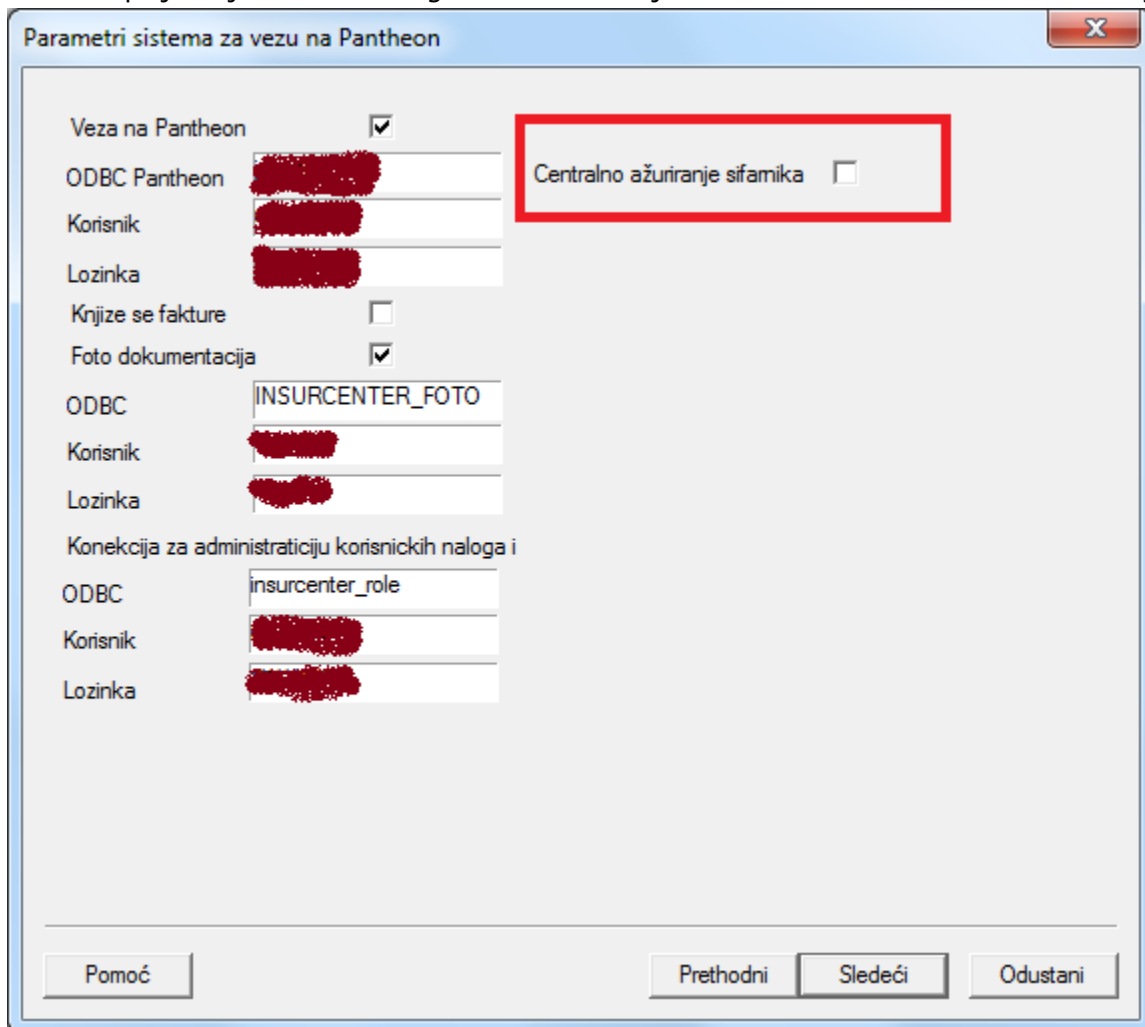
Parametri sistema za vezu na Pantheon

Veza na Pantheon
ODBC Pantheon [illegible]
Korisnik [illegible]
Lozinka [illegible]
Knjize se fakture
Foto dokumentacija
ODBC INSURCENTER_FOTO
Korisnik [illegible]
Lozinka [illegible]
Konekcija za administraticiju korisnickih naloga i
ODBC insurcenter_role
Korisnik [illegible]
Lozinka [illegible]

Centralno ažuriranje sifarnika

Pomoć
Prethodni
Sledeći
Odustani